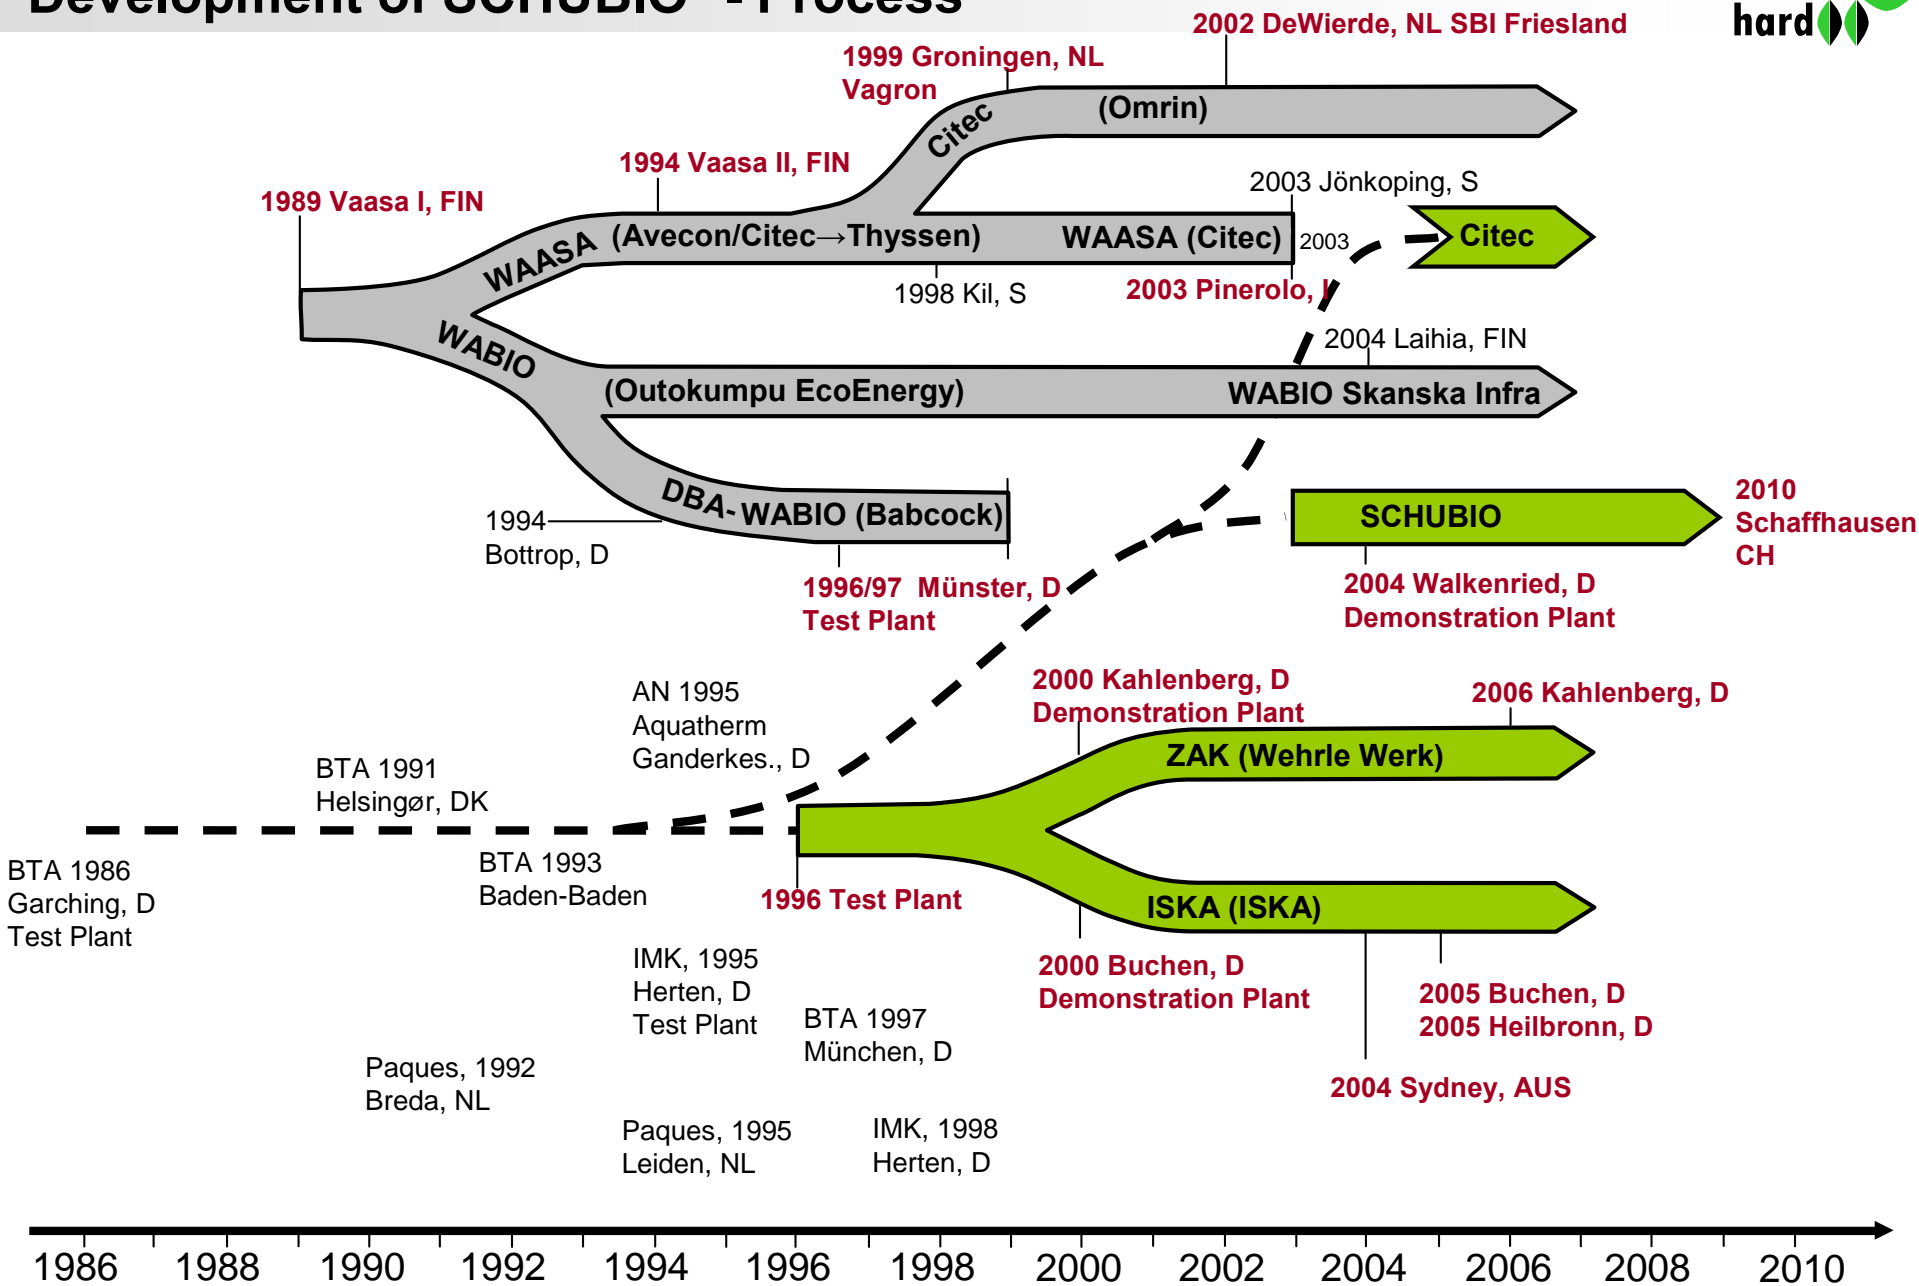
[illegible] - Process

hard

2002 DeWierde, NL SBI Friesland

1999 Groningen, NL Vagron

Citec

(Omrin)

1994 Vaasa II, FIN

1989 Vaasa I, FIN

2003 Jönkoping, S

WAASA

(Avecon/Citec→Thyssen)

WAASA (Citec)

2003

Citec

1998 Kil, S

2003 Pinerolo, I

WABIO

2004 Laihia, FIN

(Outokumpu EcoEnergy)

WABIO Skanska Infra

DBA-WABIO (Babcock)

1994 Bottrop, D

SCHUBIO

2010 Schaffhausen CH

1996/97 Münster, D Test Plant

2004 Walkenried, D Demonstration Plant

AN 1995 Aquatherm Ganderkes., D

2000 Kahlenberg, D Demonstration Plant

2006 Kahlenberg, D

ZAK (Wehrle Werk)

BTA 1991 Helsingør, DK

BTA 1986 Garching, D Test Plant

BTA 1993 Baden-Baden

1996 Test Plant

ISKA (ISKA)

2000 Buchen, D Demonstration Plant

2005 Buchen, D 2005 Heilbronn, D

IMK, 1995 Herten, D Test Plant

BTA 1997 München, D

2004 Sydney, AUS

Paques, 1992 Breda, NL

Paques, 1995 Leiden, NL

IMK, 1998 Herten, D

1986 1988 1990 1992 1994 1996 1998 2000 2002 2004 2006 2008 2010